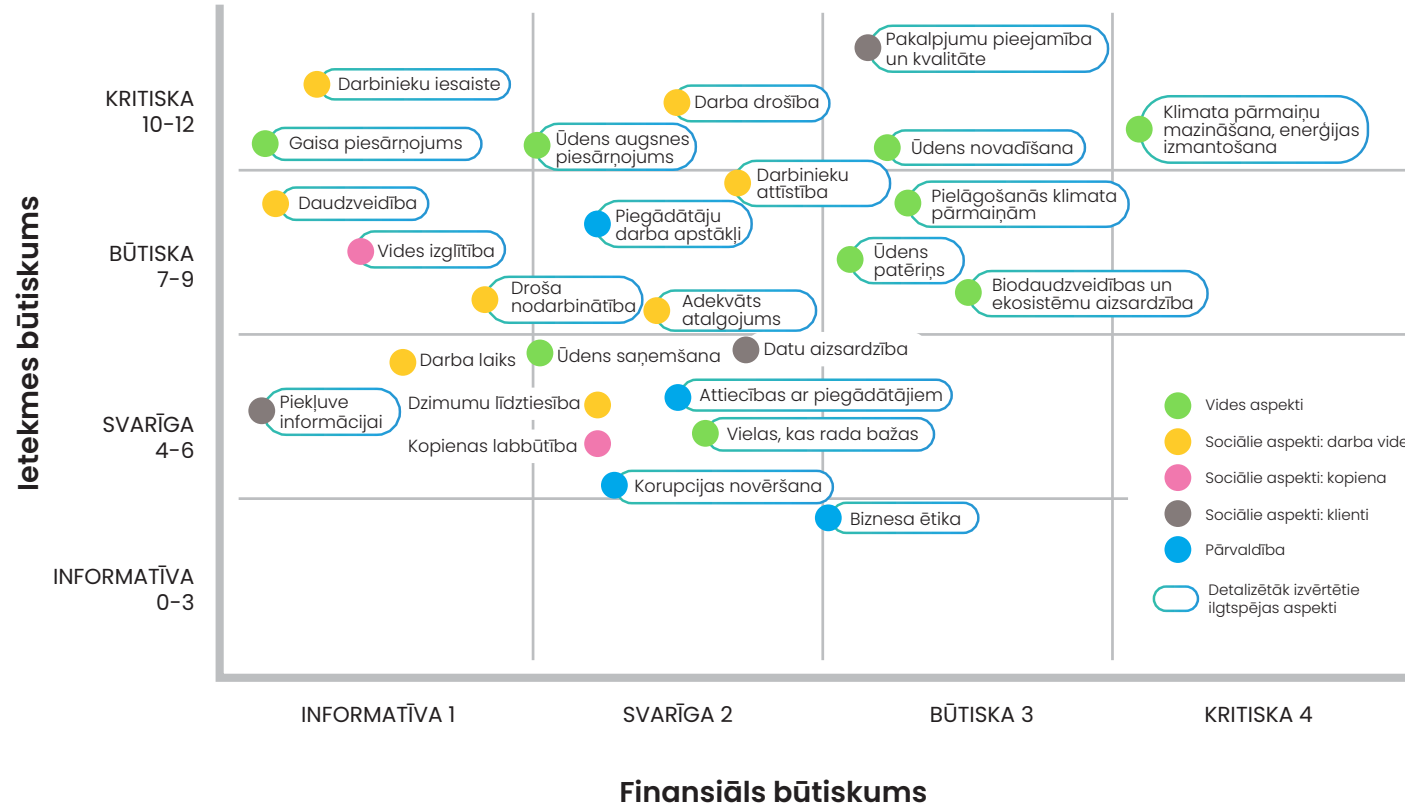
Ietekmes būtiskums

KRITISKA 10-12

BŪTISKA 7-9

SVARĪGA 4-6

INFORMATĪVA 0-3

Pakalpjumu pieejamība un kvalitāte

Darbinieku iesaiste

Darba drošība

Klimata pārmaiņu mazināšana, enerģijas izmantošana

Gaisa piesārņojums

Ūdens augsnes piesārņojums

Ūdens novadīšana

Darbinieku attīstība

Daudzveidība

Pielāgošanās klimata pārmaiņām

Piegādātāju darba apstākļi

Vides izglītība

Ūdens patēriņs

Droša nodarbinātība

Adekvāts atalgojums

Biodaudzveidības un ekosistēmu aizsardzība

Darba laiks

Ūdens saņemšana

Datu aizsardzība

Piekļuve informācijai

Dzimumu līdztiesība

Attiecības ar piegādātājiem

Kopienas labbūtība

Vielas, kas rada bažas

Korupcijas novēršana

Biznesa ētika

Vides aspekti

Sociālie aspekti: darba vide

Sociālie aspekti: kopiena

Sociālie aspekti: klienti

Pārvaldība

Detalizētāk izvērtētie ilgtspējas aspekti

INFORMATĪVA 1

SVARĪGA 2

BŪTISKA 3

KRITISKA 4

Finansiāls būtiskums